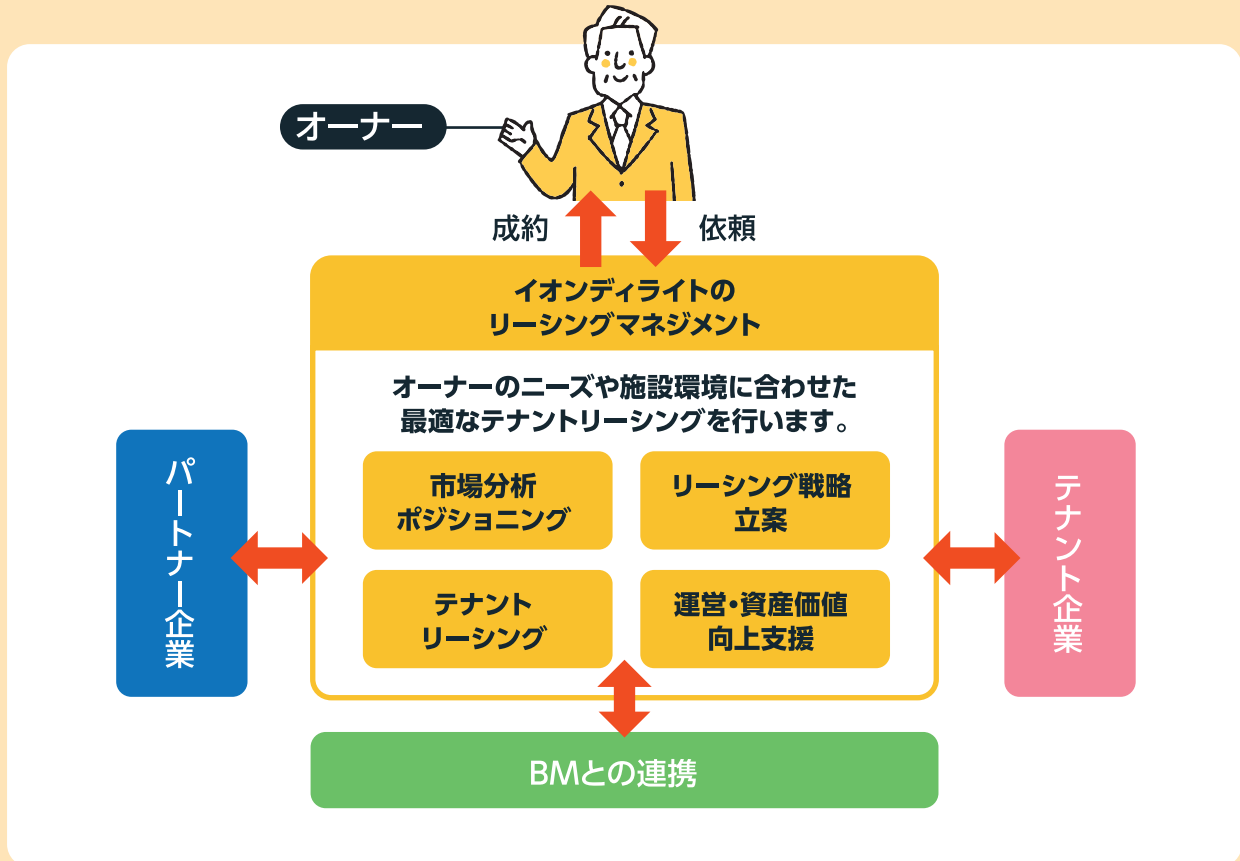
オーナー

成約

依頼

イオンディライトの
リーシングマネジメント

オーナーのニーズや施設環境に合わせた
最適なテナントリーシングを行います。

市場分析
ポジショニング

リーシング戦略
立案

テナント
リーシング

運営・資産価値
向上支援

パートナー企業

テナント企業

BMとの連携